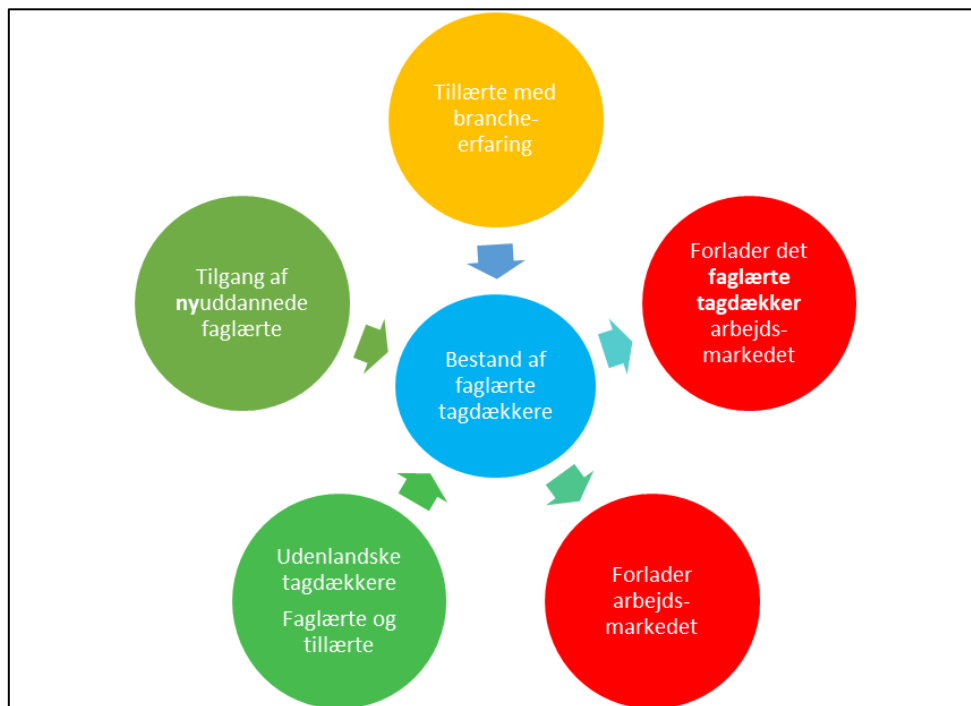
Tillærte med branche-erfaring

Tilgang af nyuddannede faglærte

Forlader det faglærte tagdækker arbejds-markedet

Bestand af faglærte tagdækkere

Udenlandske tagdækkere

Faglærte og tillærte

Forlader arbejds-markedet